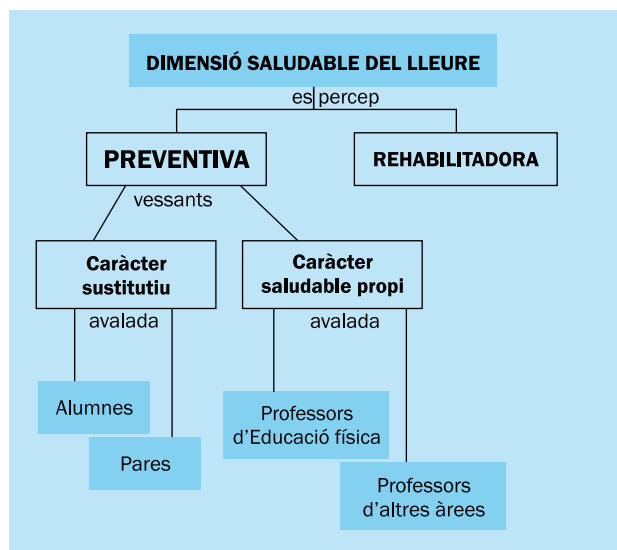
DIMENSIÓ SALUDABLE DEL LLEURE

es percep

PREVENTIVA

REHABILITADORA

vessants

Caràcter sustitutiu

Caràcter saludable propi

avalada

avalada

Alumnes

Pares

Professors d'Educació física

Professors d'altres àrees